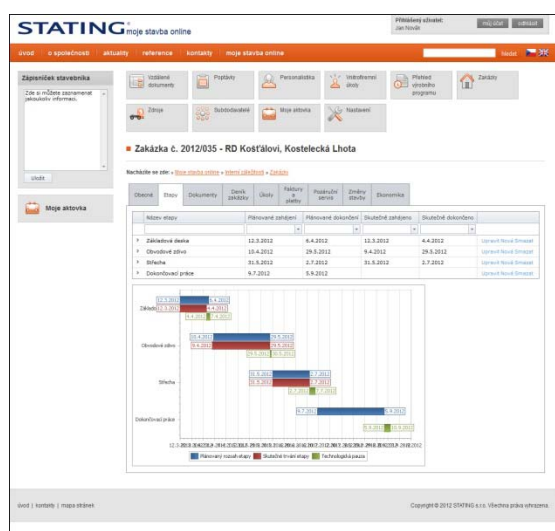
STATING moje stavba online

Přihlášený uživatel: Jan Novák

můj účet | odhlásit

úvod | o společnosti | aktuality | reference | kontakty | moje stavba online

Hledat

Zápisníček stavebníka

Zde si můžete zaznamenat jakoukoliv informaci.

Uložit

Moje aktovka

Vzdálené dokumenty | Poptávky | Personalistika | Vnitrofiremní úkoly | Přehled výrobního programu | Zakázky

Zdroje | Subdodavatelé | Moje aktovka | Nastavení

Zakázka č. 2012/035 - RD Košťálovi, Kostelecká Lhota

Nacházíte se zde: » Moje stavba online » Interní záležitosti » Zakázky

Obecné | Etapy | Dokumenty | Deník zakázky | Úkoly | Faktury a platby | Požadavky servis | Změny stavby | Ekonomika

| Název etapy | Plánované zahájení | Plánované dokončení | Skutečné zahájení | Skutečné dokončení | |
|---|---|---|---|---|---|
| Základová deska | 12.3.2012 | 6.4.2012 | 12.3.2012 | 4.4.2012 | Upravit Nová Smazat |
| Obvodové zdivo | 10.4.2012 | 29.5.2012 | 9.4.2012 | 29.5.2012 | Upravit Nová Smazat |
| Střecha | 31.5.2012 | 2.7.2012 | 31.5.2012 | 2.7.2012 | Upravit Nová Smazat |
| Dokončovací práce | 9.7.2012 | 5.9.2012 | | | Upravit Nová Smazat |

Základo | 12.3.2012 | 6.4.2012 | 12.3.2012 | 4.4.2012 | 4.4.2012 | 7.4.2012

Obvodové zdivo | 10.4.2012 | 29.5.2012 | 9.4.2012 | 29.5.2012 | 29.5.2012 | 30.5.2012

Střecha | 31.5.2012 | 2.7.2012 | 31.5.2012 | 2.7.2012 | 2.7.2012 | 5.7.2012

Dokončovací práce | 9.7.2012 | 5.9.2012 | 5.9.2012 | 10.9.2012

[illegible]

Plánovaný rozsah etapy | Skutečné trvání etapy | Technologická pauza

úvod | kontakty | mapa stránek

Copyright © 2012 STATING s.r.o. Všechna práva vyhrazena.